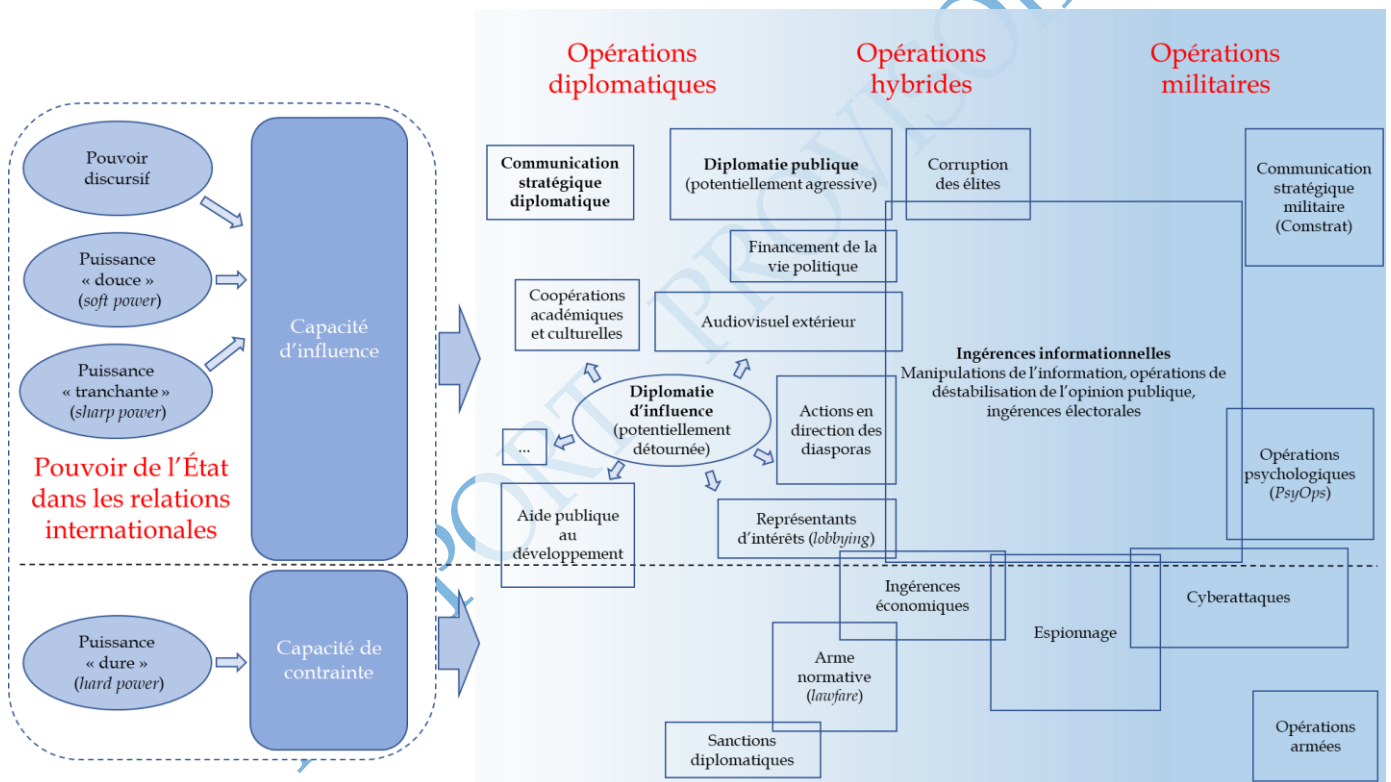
Opérations diplomatiques

Opérations hybrides

Opérations militaires

Pouvoir discursif

Puissance « douce » (*soft power*)

Puissance « tranchante » (*sharp power*)

Capacité d'influence

Pouvoir de l'État dans les relations internationales

Puissance « dure » (*hard power*)

Capacité de contrainte

Communication stratégique diplomatique

Diplomatie publique (potentiellement agressive)

Corruption des élites

Communication stratégique militaire (Comstrat)

Financement de la vie politique

Coopérations académiques et culturelles

Audiovisuel extérieur

Ingérences informationnelles
Manipulations de l'information, opérations de déstabilisation de l'opinion publique, ingérences électorales

Diplomatie d'influence (potentiellement détournée)

Actions en direction des diasporas

...

Opérations psychologiques (*PsyOps*)

Aide publique au développement

Représentants d'intérêts (*lobbying*)

Ingérences économiques

Cyberattaques

Espionnage

Arme normative (*lawfare*)

Sanctions diplomatiques

Opérations armées

RAPPORT PROVISOIRE